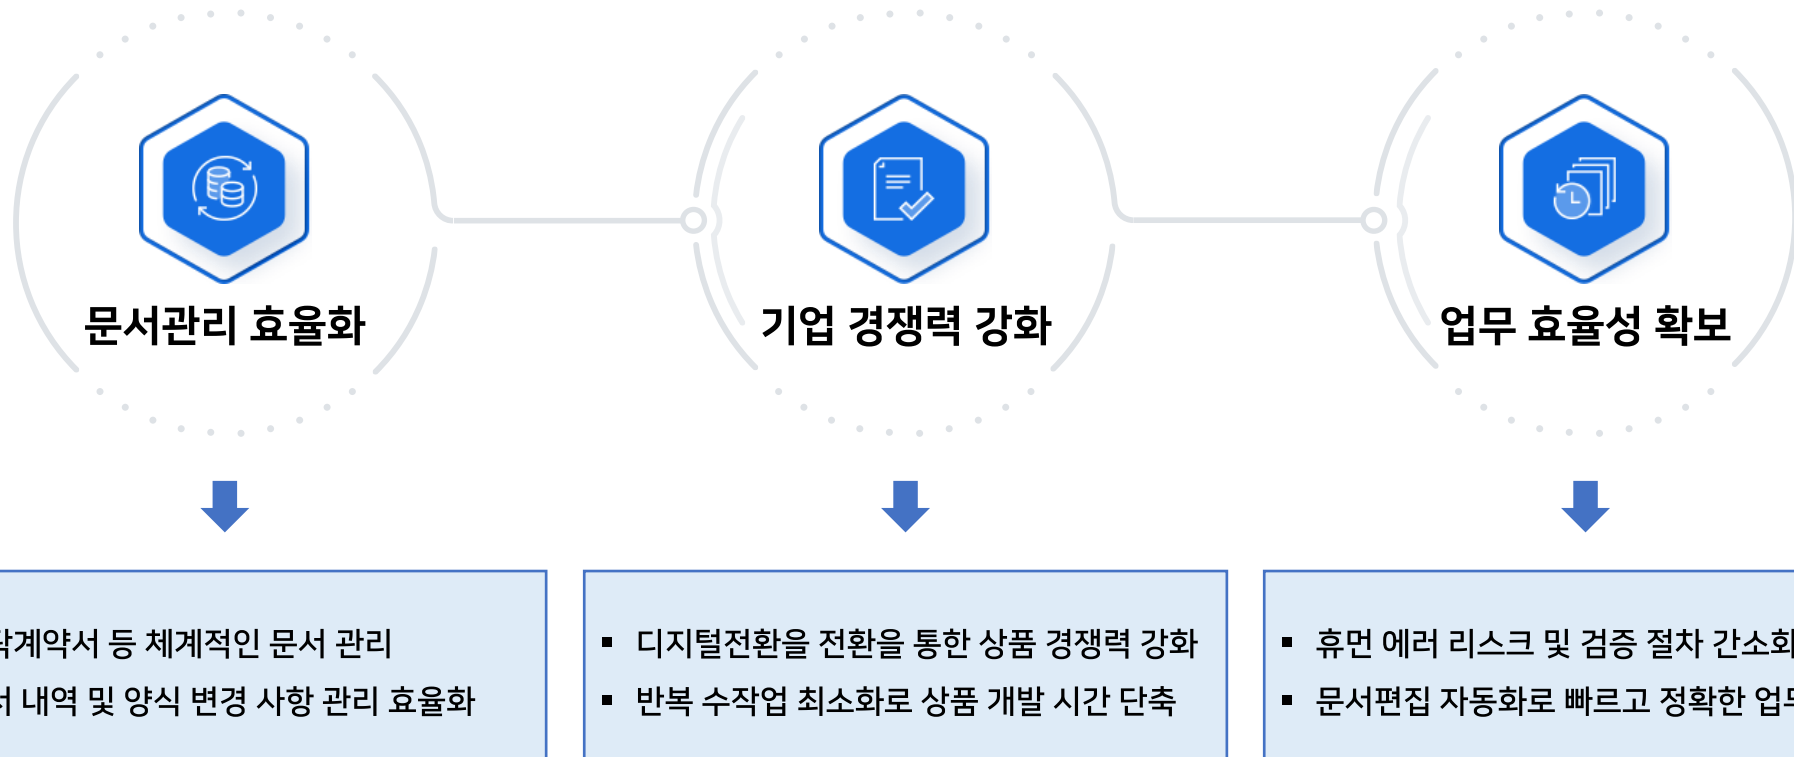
문서관리 효율화

기업 경쟁력 강화

업무 효율성 확보

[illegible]계약서 등 체계적인 문서 관리

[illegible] 내역 및 양식 변경 사항 관리 효율화

▪ 디지털전환을 전환을 통한 상품 경쟁력 강화

▪ 반복 수작업 최소화로 상품 개발 시간 단축

▪ 휴먼 에러 리스크 및 검증 절차 간소화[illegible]

▪ 문서편집 자동화로 빠르고 정확한 업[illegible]